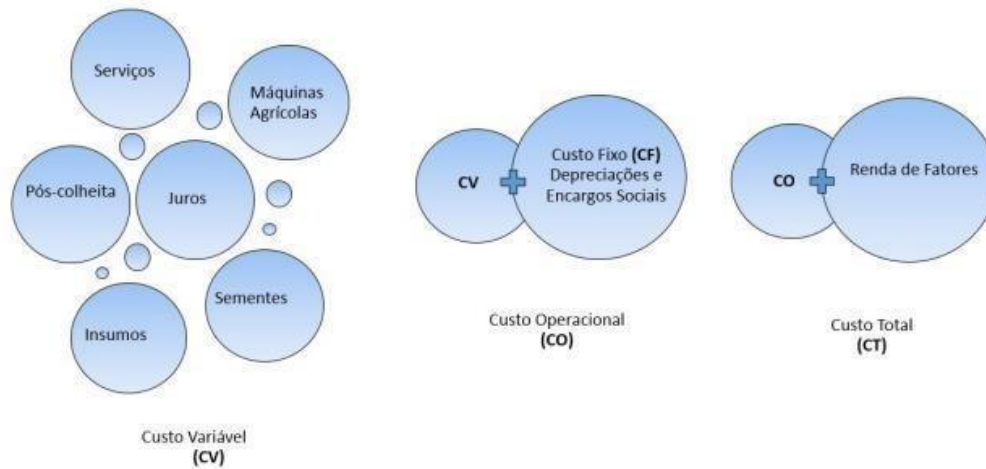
Serviços

Máquinas Agrícolas

Pós-colheita

Juros

Sementes

Insumos

Custo Variável
(CV)

CV

Custo Fixo (CF) Depreciações e Encargos Sociais

Custo Operacional
(CO)

CO

Renda de Fatores

Custo Total
(CT)